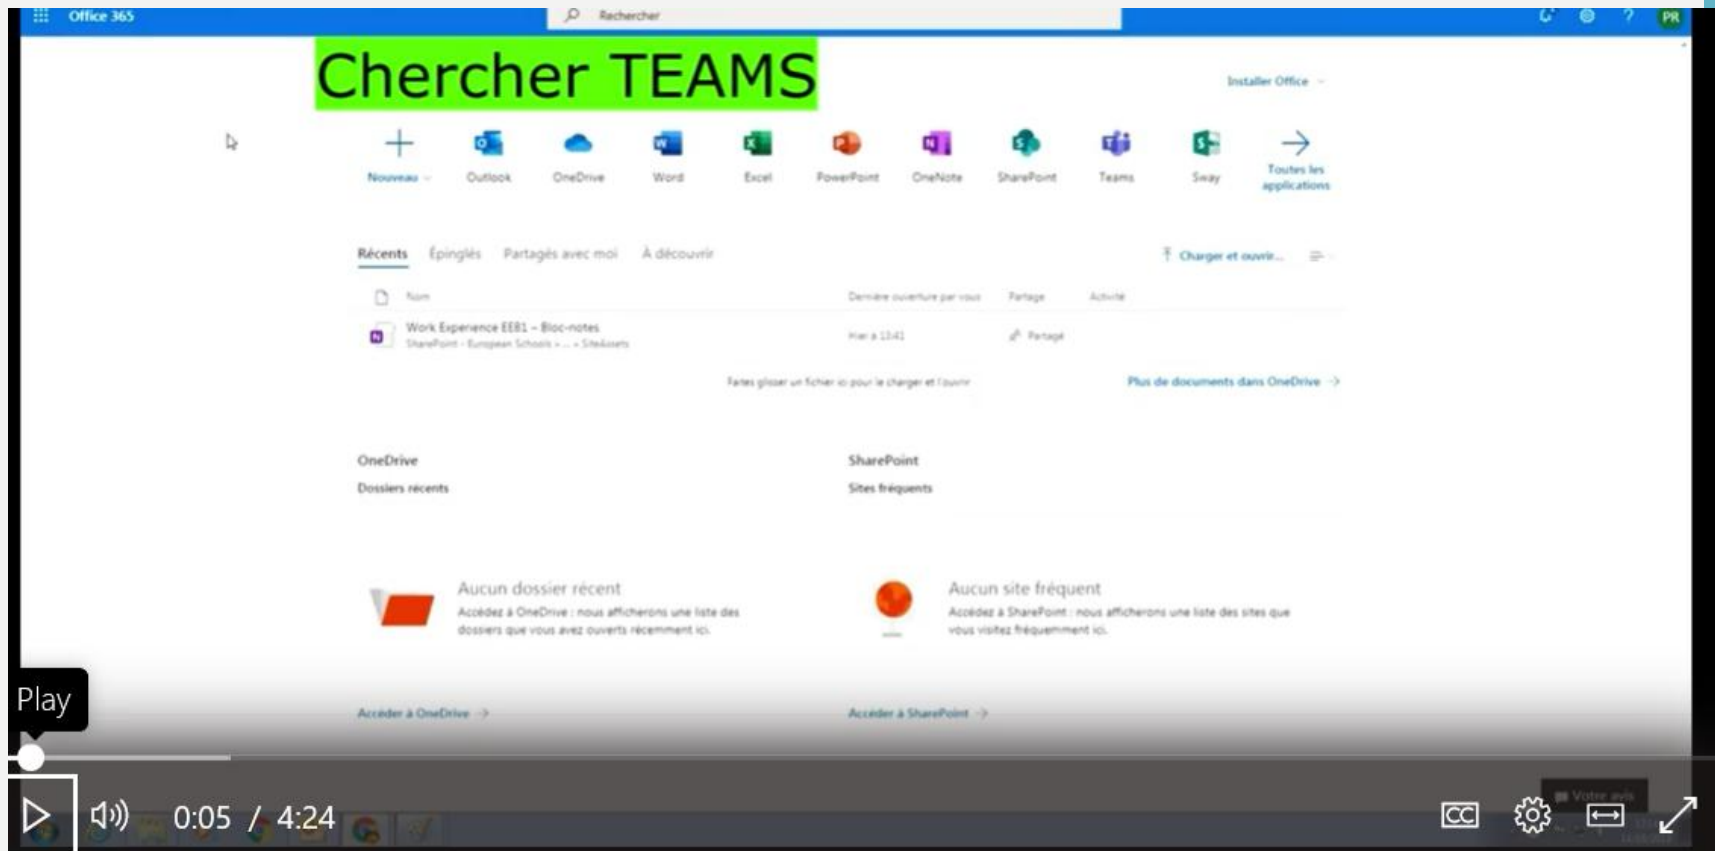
Office 365

Rechercher

PR

Chercher TEAMS

Installer Office

Nouveau

Outlook

OneDrive

Word

Excel

PowerPoint

OneNote

SharePoint

Teams

Sway

Toutes les applications

Récents Épinglés Partagés avec moi À découvrir

Charger et ouvrir...

| | Nom | Dernière ouverture par vous | Partage | Activité |
|---|---|---|---|---|
| | Work Experience EEB1 – Bloc-notes SharePoint - European Schools › ... › SiteAssets | Hier à 13:41 | Partagé | |

Faites glisser un fichier ici pour le charger et l'ouvrir

Plus de documents dans OneDrive →

OneDrive

Dossiers récents

SharePoint

Sites fréquents

Aucun dossier récent

Accédez à OneDrive : nous afficherons une liste des dossiers que vous avez ouverts récemment ici.

Aucun site fréquent

Accédez à SharePoint : nous afficherons une liste des sites que vous visitez fréquemment ici.

Accéder à OneDrive →

Accéder à SharePoint →

Play

0:05 / 4:24

Votre avis